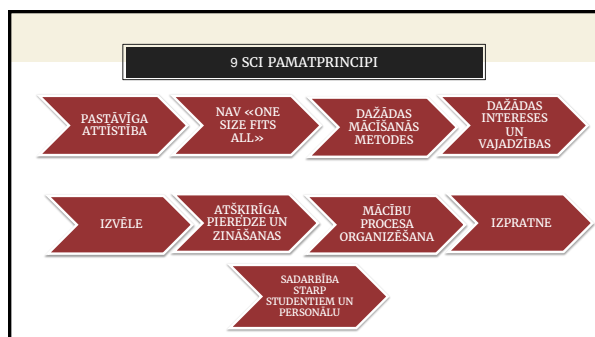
9 SCI PAMATPRINCIPI

PASTĀVĪGA ATTĪSTĪBA

NAV «ONE SIZE FITS ALL»

DAŽĀDAS MĀCĪŠANĀS METODES

DAŽĀDAS INTERESES UN VAJADZĪBAS

IZVĒLE

ATŠĶIRĪGA PIEREDZE UN ZINĀŠANAS

MĀCĪBU PROCESA ORGANIZĒŠANA

IZPRATNE

SADARBĪBA STARP STUDENTIEM UN PERSONĀLU